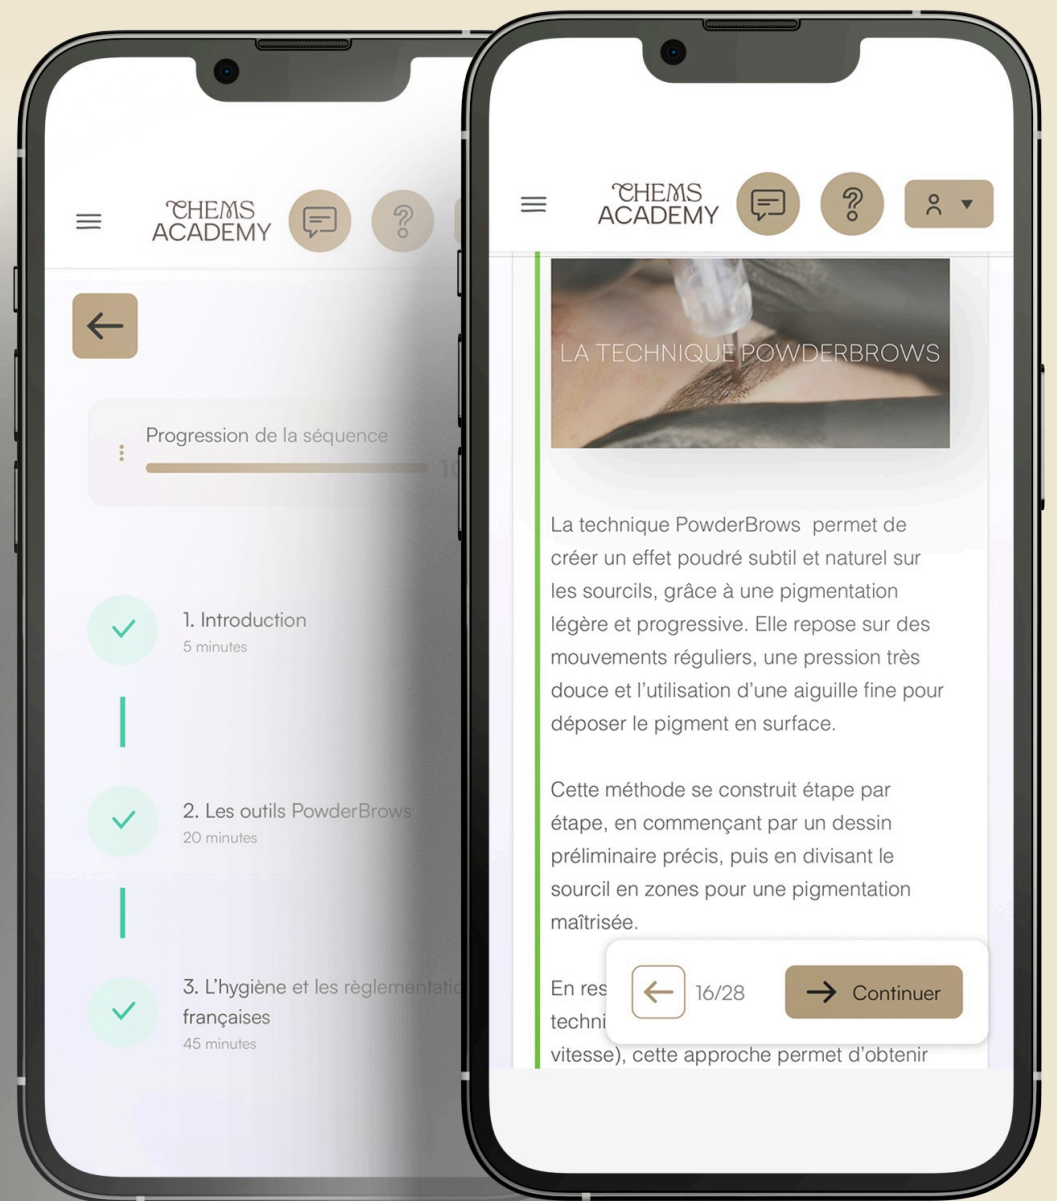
CHEMS ACADEMY

Progression de la séquence

10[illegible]

1. Introduction
5 minutes

2. Les outils PowderBrows
20 minutes

3. L'hygiène et les règlementati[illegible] françaises
45 minutes

CHEMS ACADEMY

LA TECHNIQUE POWDERBROWS

La technique PowderBrows permet de créer un effet poudré subtil et naturel sur les sourcils, grâce à une pigmentation légère et progressive. Elle repose sur des mouvements réguliers, une pression très douce et l'utilisation d'une aiguille fine pour déposer le pigment en surface.

Cette méthode se construit étape par étape, en commençant par un dessin préliminaire précis, puis en divisant le sourcil en zones pour une pigmentation maîtrisée.

En res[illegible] techni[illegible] vitesse), cette approche permet d'obtenir

16/28

Continuer